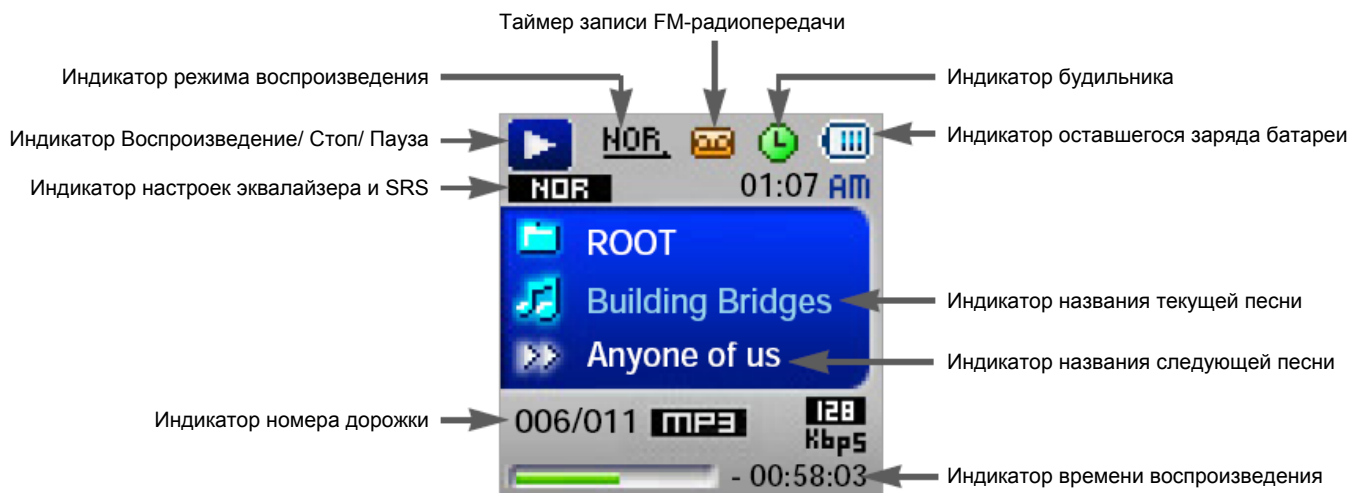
Таймер записи FM-радиопередачи

Индикатор режима воспроизведения

Индикатор будильника

Индикатор Воспроизведение/ Стоп/ Пауза

NOR

Индикатор оставшегося заряда батареи

Индикатор настроек эквалайзера и SRS

NOR

01:07 AM

ROOT

Building Bridges

Индикатор названия текущей песни

Anyone of us

Индикатор названия следующей песни

Индикатор номера дорожки

006/011 MP3

128 Kbps

- 00:58:03

Индикатор времени воспроизведения